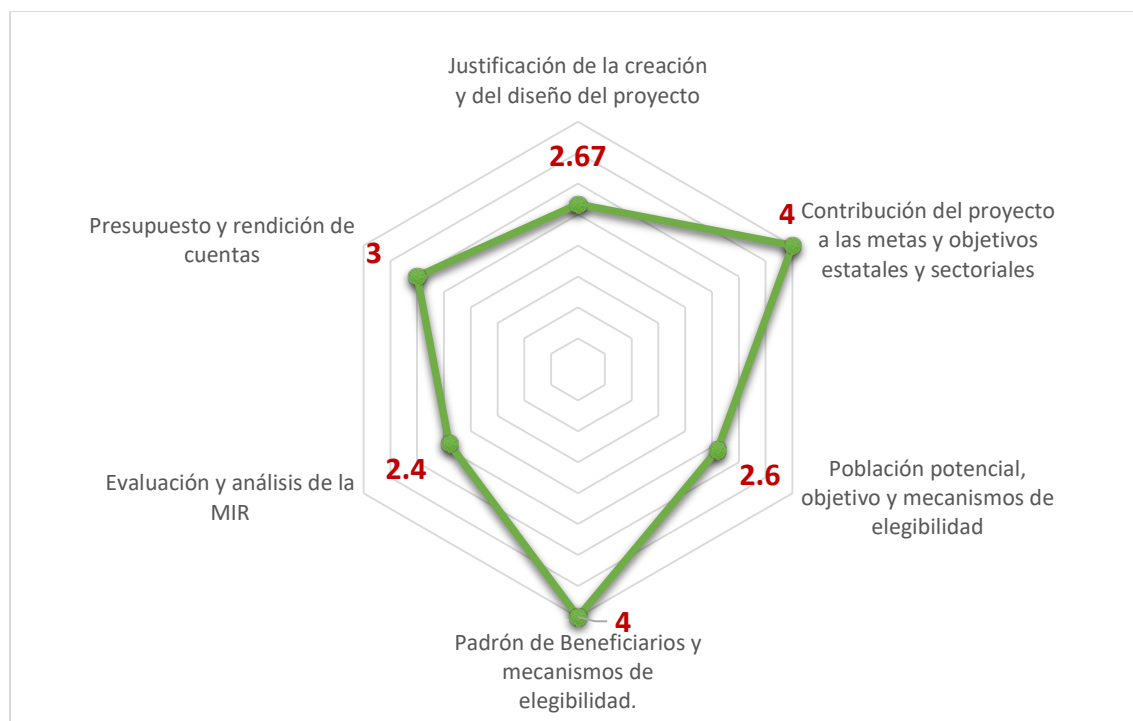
Justificación de la creación y del diseño del proyecto

2.67

4 Contribución del proyecto a las metas y objetivos estatales y sectoriales

Presupuesto y rendición de cuentas

3

Población potencial, objetivo y mecanismos de elegibilidad

2.6

Evaluación y análisis de la MIR

2.4

4

Padrón de Beneficiarios y mecanismos de elegibilidad.